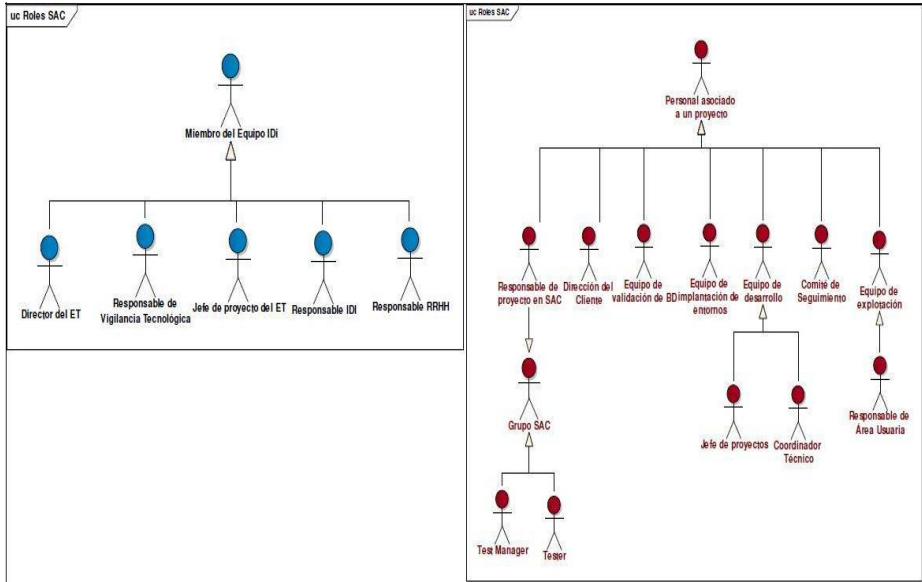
uc Roles SAC

Miembro del Equipo IDi

Director del ET

Responsable de Vigilancia Tecnológica

Jefe de proyecto del ET

Responsable IDI

Responsable RRHH

uc Roles SAC

Personal asociado a un proyecto

Responsable de proyecto en SAC

Dirección del Cliente

Equipo de validación de BD

Equipo de implantación de entornos

Equipo de desarrollo

Comité de Seguimiento

Equipo de explotación

Grupo SAC

Jefe de proyectos

Coordinador Técnico

Responsable de Área Usuaria

Test Manager

Tester